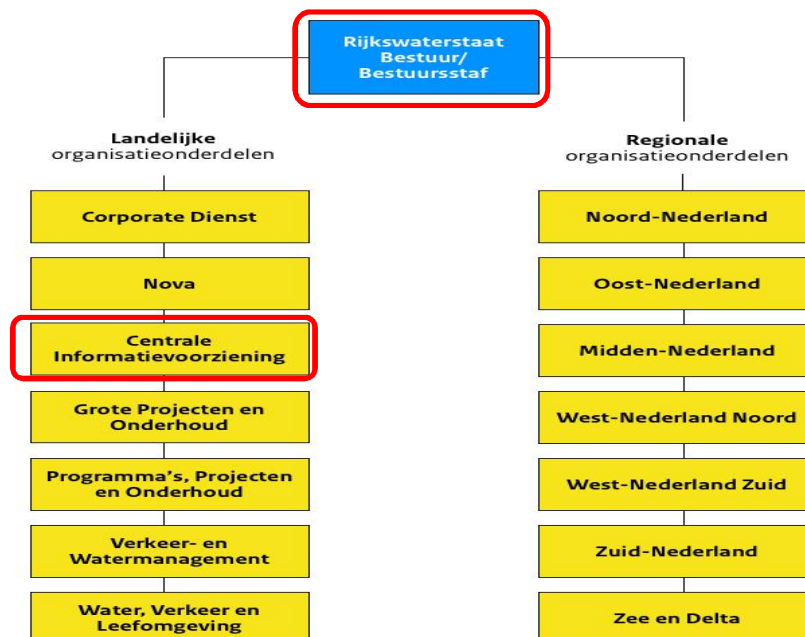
Rijkswaterstaat Bestuur/ Bestuursstaf

Landelijke organisatieonderdelen

Corporate Dienst

Nova

Centrale Informatievoorziening

Grote Projecten en Onderhoud

Programma's, Projecten en Onderhoud

Verkeer- en Watermanagement

Water, Verkeer en Leefomgeving

Regionale organisatieonderdelen

Noord-Nederland

Oost-Nederland

Midden-Nederland

West-Nederland Noord

West-Nederland Zuid

Zuid-Nederland

Zee en Delta